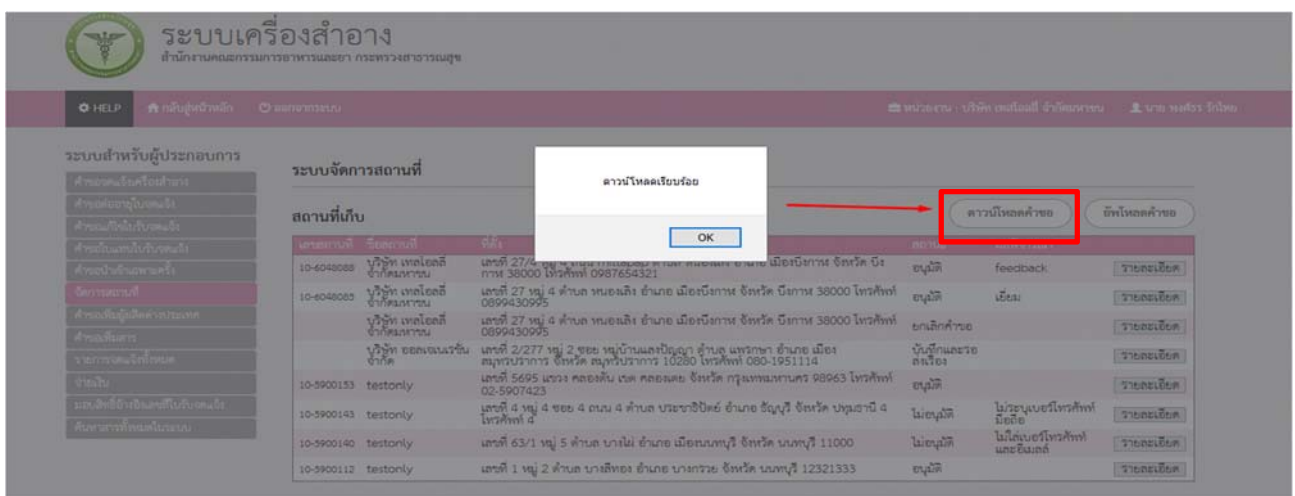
ระบบเครื่องสำอาง
สำนักงานคณะกรรมการอาหารและยา กระทรวงสาธารณสุข

HELP กลับสู่หน้าหลัก ออกจากระบบ

หน่วยงาน : บริษัท เทคโนโลยี จำกัดมหาชน นาย พงศ์ธร รักไทย

ระบบสำหรับผู้ประกอบการ

คำขอจดแจ้งเครื่องสำอาง
คำขอต่ออายุใบจดแจ้ง
คำขอแก้ไขใบรับจดแจ้ง
คำขอเปลี่ยนแทนใบรับจดแจ้ง
คำขอนำเข้าเฉพาะคราว
จัดการสถานที่
คำขอเพิ่มผู้ผลิตต่างประเทศ
คำขอเพิ่มสาร
รายการจดแจ้งทั้งหมด
จ่ายเงิน
มอบสิทธิ์การยื่นคำขอใบรับจดแจ้ง
ค้นหาสารที่ห้ามใช้ในระบบ

ระบบจัดการสถานที่

ดาวน์โหลดเรียบร้อย

OK

สถานที่เก็บ

ดาวน์โหลดคำขอ อัพโหลดคำขอ

| เลขสถานที่ | ชื่อสถานที่ | ที่ตั้ง | สถานะ | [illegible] | |
|---|---|---|---|---|---|
| 10-6048088 | บริษัท เทคโนโลยี จำกัดมหาชน | เลขที่ 27/4 หมู่ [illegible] อำเภอ เมืองบึงกาฬ จังหวัด บึงกาฬ 38000 โทรศัพท์ 0987654321 | อนุมัติ | feedback | รายละเอียด |
| 10-6048085 | บริษัท เทคโนโลยี จำกัดมหาชน | เลขที่ 27 หมู่ 4 ตำบล หนองเลิง อำเภอ เมืองบึงกาฬ จังหวัด บึงกาฬ 38000 โทรศัพท์ 0899430995 | อนุมัติ | เยี่ยม | รายละเอียด |
| | บริษัท เทคโนโลยี จำกัดมหาชน | เลขที่ 27 หมู่ 4 ตำบล หนองเลิง อำเภอ เมืองบึงกาฬ จังหวัด บึงกาฬ 38000 โทรศัพท์ 0899430995 | ยกเลิกคำขอ | | รายละเอียด |
| | บริษัท ยอดเจนเนรชั่น จำกัด | เลขที่ 2/277 หมู่ 2 ซอย หมู่บ้านแสงปัญญา ตำบล แพรกษา อำเภอ เมืองสมุทรปราการ จังหวัด สมุทรปราการ 10280 โทรศัพท์ 080-1951114 | บันทึกและรอส่งเรื่อง | | รายละเอียด |
| 10-5900153 | testonly | เลขที่ 5695 แขวง คลองตัน เขต คลองเตย จังหวัด กรุงเทพมหานคร 98963 โทรศัพท์ 02-5907423 | อนุมัติ | | รายละเอียด |
| 10-5900143 | testonly | เลขที่ 4 หมู่ 4 ซอย 4 ถนน 4 ตำบล ประชาธิปัตย์ อำเภอ ธัญบุรี จังหวัด ปทุมธานี 4 โทรศัพท์ 4 | ไม่อนุมัติ | ไม่ระบุเบอร์โทรศัพท์มือถือ | รายละเอียด |
| 10-5900140 | testonly | เลขที่ 63/1 หมู่ 5 ตำบล บางไผ่ อำเภอ เมืองนนทบุรี จังหวัด นนทบุรี 11000 | ไม่อนุมัติ | ไม่ใส่เบอร์โทรศัพท์และอีเมลล์ | รายละเอียด |
| 10-5900112 | testonly | เลขที่ 1 หมู่ 2 ตำบล บางสีทอง อำเภอ บางกรวย จังหวัด นนทบุรี 12321333 | อนุมัติ | | รายละเอียด |